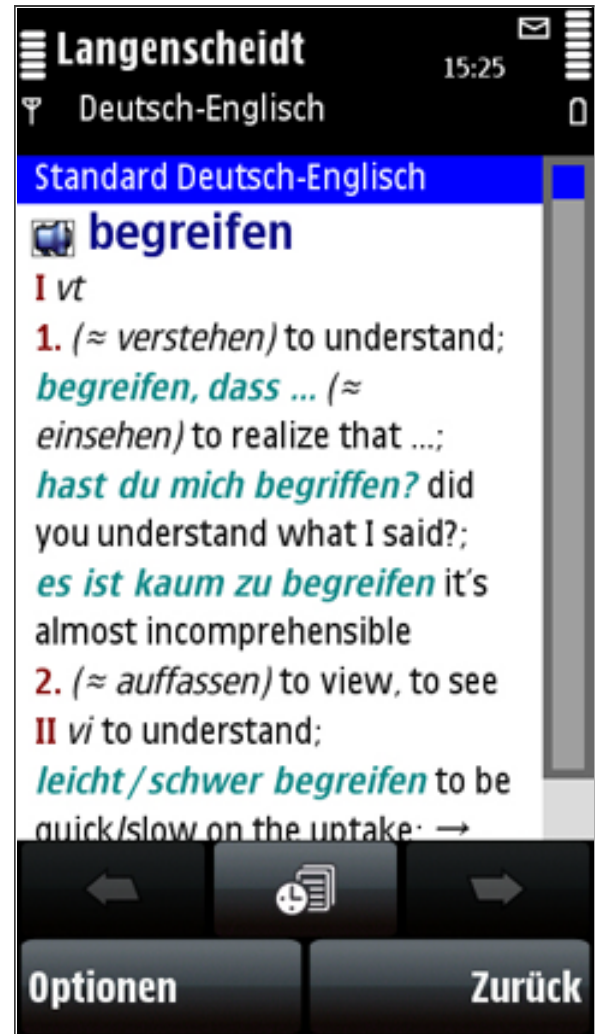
Langenscheidt 15:25
Deutsch-Englisch

Standard Deutsch-Englisch

begreifen

I vt

1. (≈ verstehen) to understand; begreifen, dass ... (≈ einsehen) to realize that ...; hast du mich begriffen? did you understand what I said?; es ist kaum zu begreifen it's almost incomprehensible

2. (≈ auffassen) to view, to see

II vi to understand; leicht / schwer begreifen to be quick/slow on the uptake; →

Optionen Zurück